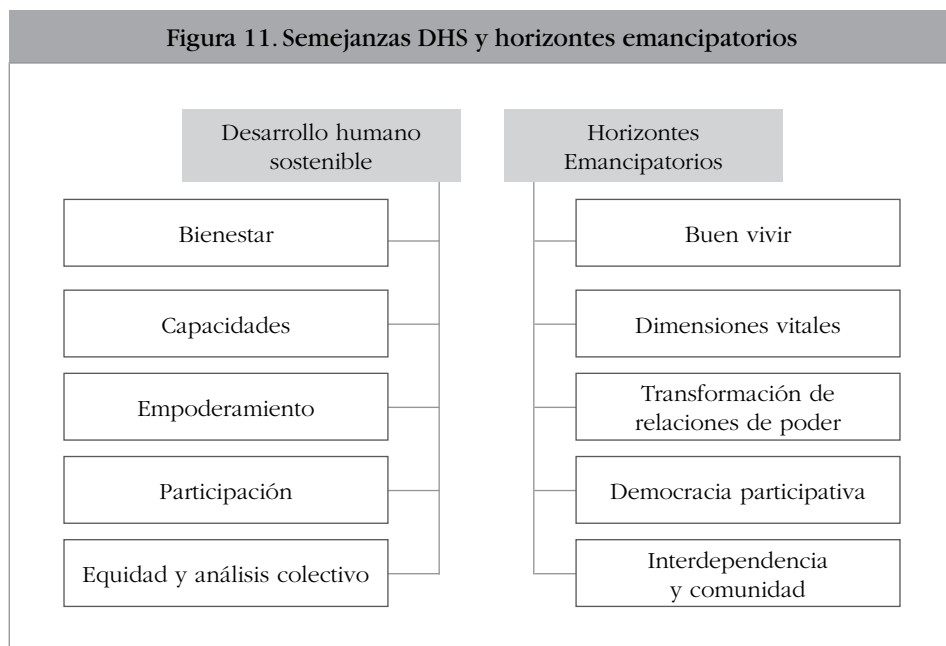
Figura 11. Semejanzas DHS y horizontes emancipatorios

Desarrollo humano sostenible

Bienestar

Capacidades

Empoderamiento

Participación

Equidad y análisis colectivo

Horizontes Emancipatorios

Buen vivir

Dimensiones vitales

Transformación de relaciones de poder

Democracia participativa

Interdependencia y comunidad